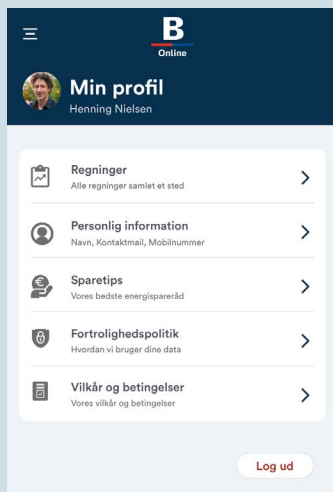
B
Online

Min profil
Henning Nielsen

Regninger
Alle regninger samlet et sted

Personlig information
Navn, Kontaktmail, Mobilnummer

Sparetips
Vores bedste energisparеråd

Fortrolighedspolitik
Hvordan vi bruger dine data

Vilkår og betingelser
Vores vilkår og betingelser

Log ud